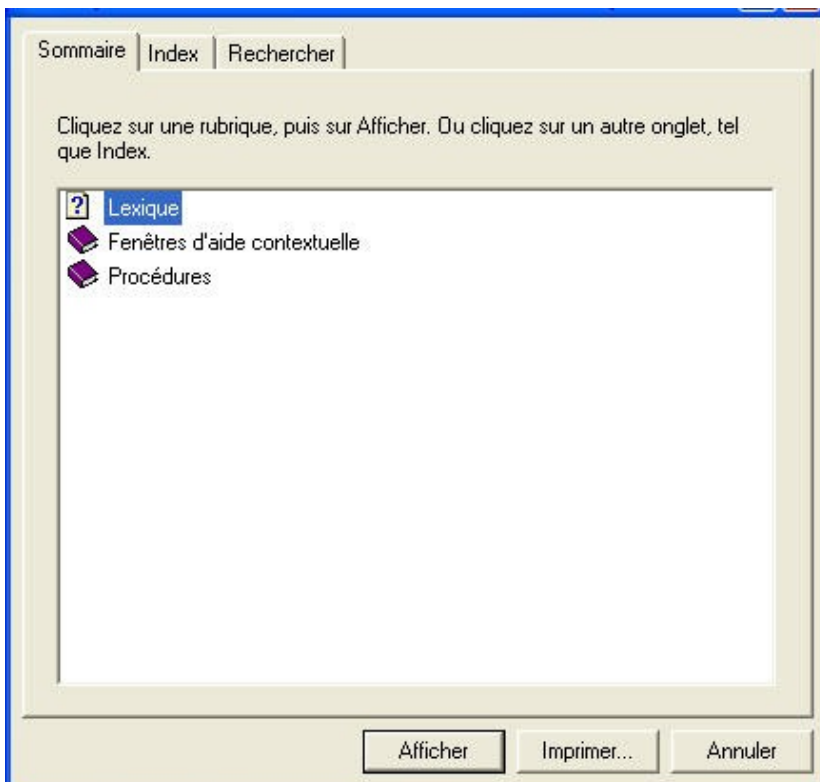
Sommaire | Index | Rechercher

Cliquez sur une rubrique, puis sur Afficher. Ou cliquez sur un autre onglet, tel que Index.

Lexique
Fenêtres d'aide contextuelle
Procédures

Afficher | Imprimer... | Annuler